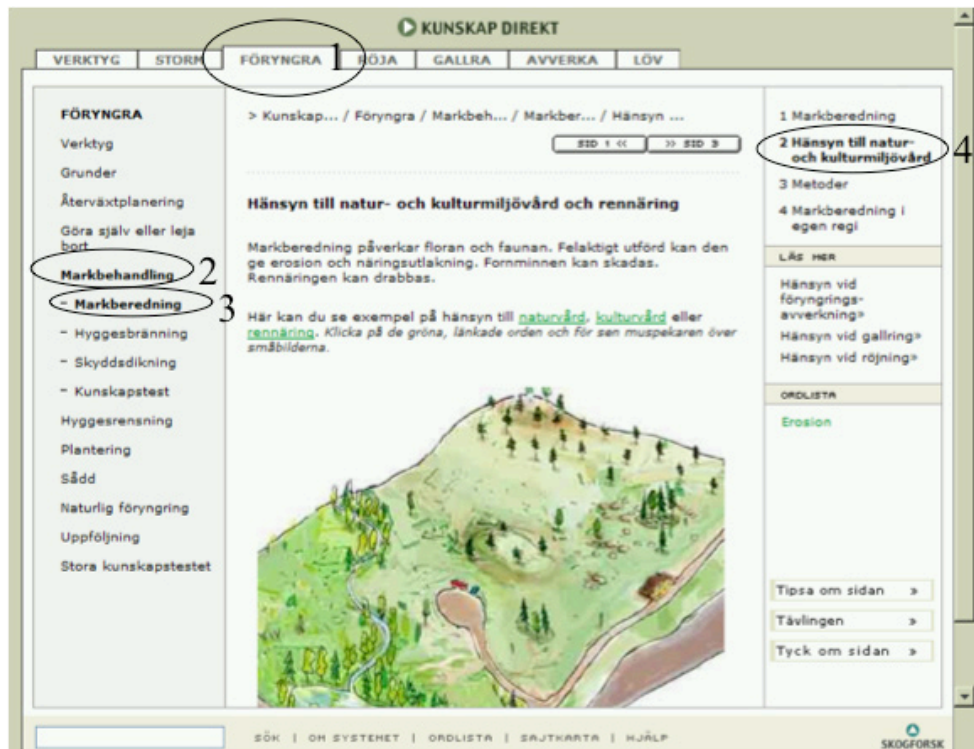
KUNSKAP DIREKT

VERKTYG | STORM | FÖRYNGRA | RÖJA | GALLRA | AVVERKA | LÖV

1

FÖRYNGRA
Verktyg
Grunder
Återväxtplanering
Göra själv eller leja bort
Markbehandling 2
- Markberedning 3
- Hyggesbränning
- Skyddsdikning
- Kunskapstest
Hyggesrensning
Plantering
Sådd
Naturlig föryngring
Uppföljning
Stora kunskapstestet

> Kunskap... / Föryngra / Markbeh... / Markber... / Hänsyn ...

SID 1 << | >> SID 3

Hänsyn till natur- och kulturmiljövård och rennäring

Markberedning påverkar floran och faunan. Felaktigt utförd kan den ge erosion och näringsutlakning. Fornminnen kan skadas. Rennäringen kan drabbas.

Här kan du se exempel på hänsyn till naturvård, kulturvård eller rennäring. Klicka på de gröna, länkade orden och för sen muspekaren över småbilderna.

1 Markberedning
2 Hänsyn till natur- och kulturmiljövård 4
3 Metoder
4 Markberedning i egen regi

LÄS MER
Hänsyn vid föryngrings-avverkning»
Hänsyn vid gallring»
Hänsyn vid röjning»

ORDLISTA
Erosion

Tipsa om sidan »
Tävlingen »
Tyck om sidan »

SÖK | OM SYSTEMET | ORDLISTA | SAJTKARTA | HJÄLP

SKOGFORSK